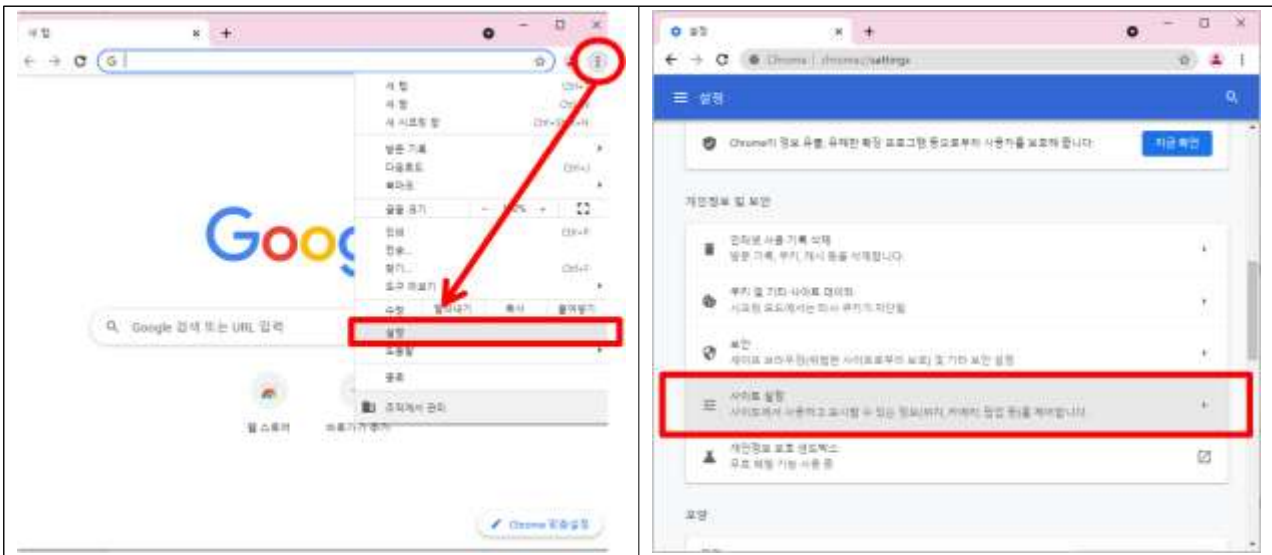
새 탭

G

새 탭 Ctrl+T
새 창 Ctrl+N
새 시크릿 창 Ctrl+Shift+N
방문 기록
다운로드 Ctrl+J
북마크
글꼴 크기 - 100% +
인쇄 Ctrl+P
전송...
찾기... Ctrl+F
도구 더보기
수정 잘라내기 복사 붙여넣기
설정
도움말
종료
조직에서 관리

Goog

Google 검색 또는 URL 입력

웹 스토어 바로가기 추가

Chrome 맞춤설정

설정

Chrome | chrome://settings

설정

Chrome이 정보 유출, 유해한 확장 프로그램 등으로부터 사용자를 보호해 줍니다 지금 확인

개인정보 및 보안

인터넷 사용 기록 삭제
방문 기록, 쿠키, 캐시 등을 삭제합니다

쿠키 및 기타 사이트 데이터
시크릿 모드에서는 타사 쿠키가 차단됨

보안
세이프 브라우징(위험한 사이트로부터 보호) 및 기타 보안 설정

사이트 설정
사이트에서 사용하고 표시할 수 있는 정보(위치, 카메라, 팝업 등)를 제어합니다

개인정보 보호 샌드박스
무료 체험 기능 사용 중

모양